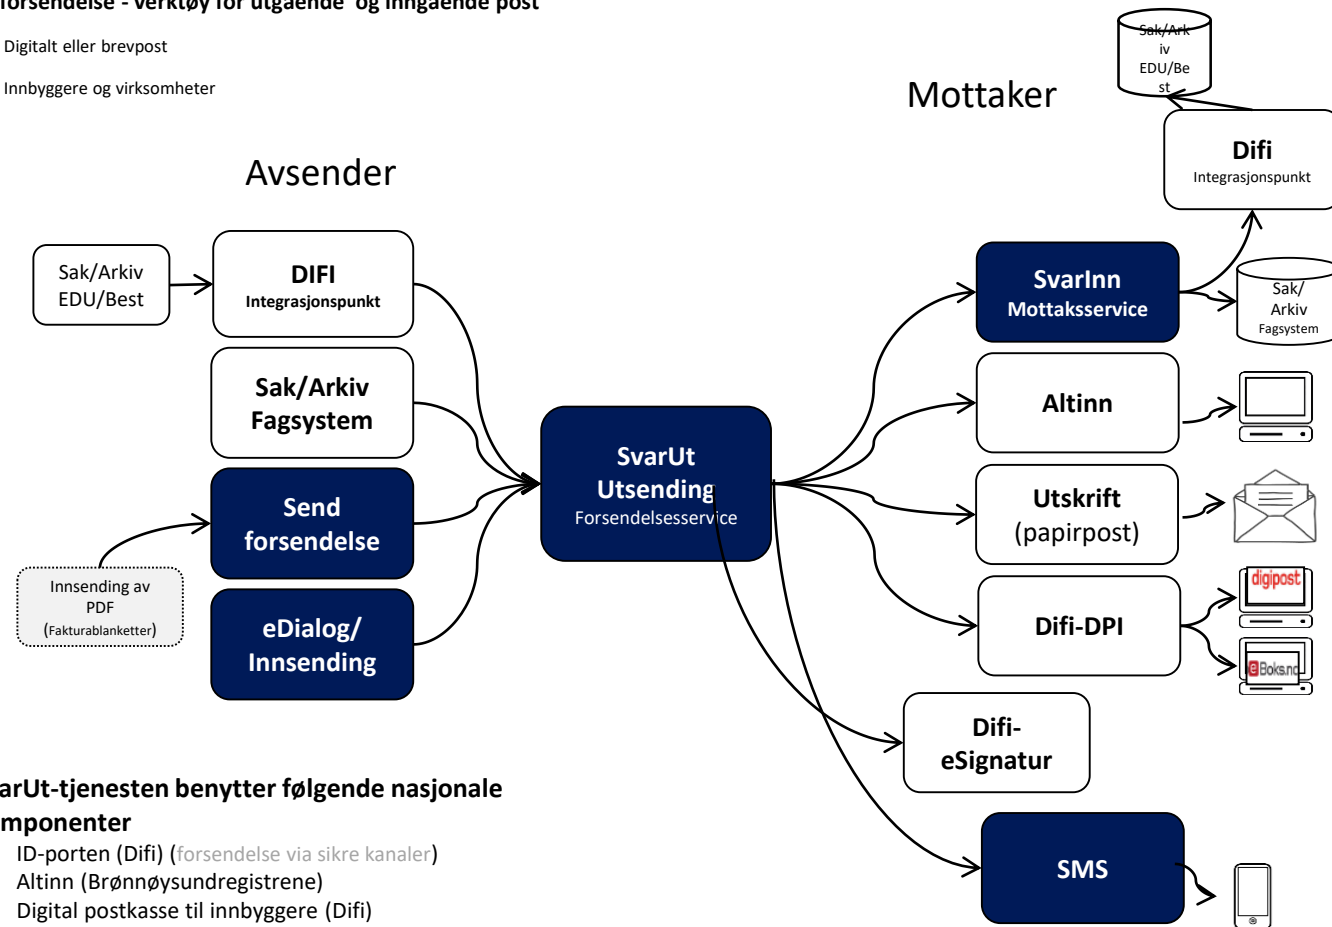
forsendelse - verktøy for utgående og inngående post

Digitalt eller brevpost

Innbyggere og virksomheter

Mottaker

Sak/Arkiv EDU/Best

Difi
Integrasjonspunkt

Avsender

Sak/Arkiv EDU/Best

DIFI
Integrasjonspunkt

Sak/Arkiv Fagsystem

Send forsendelse

eDialog/ Innsending

Innsending av PDF (Fakturablanketter)

SvarUt Utsending
Forsendelsesservice

SvarInn
Mottaksservice

Sak/ Arkiv
Fagsystem

Altinn

Utskrift (papirpost)

Difi-DPI

digipost

eBoks.no

Difi-eSignatur

SMS

arUt-tjenesten benytter følgende nasjonale mponenter

ID-porten (Difi) (forsendelse via sikre kanaler)
Altinn (Brønnøysundregistrene)
Digital postkasse til innbyggere (Difi)